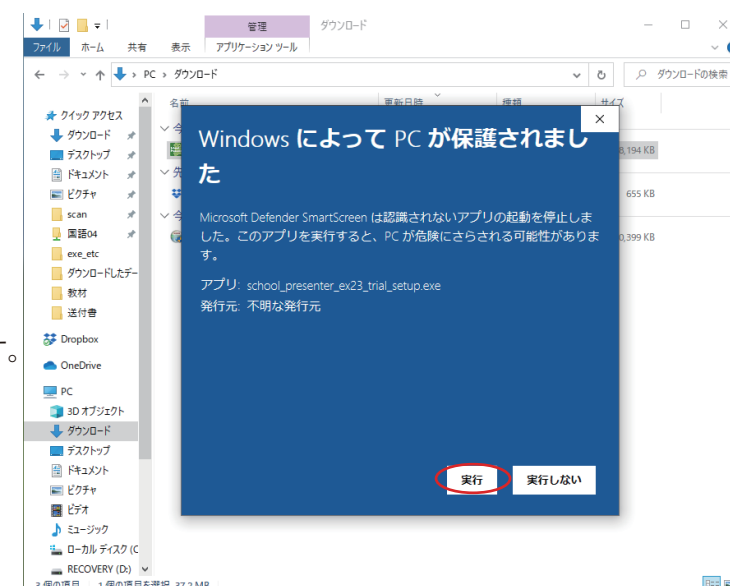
管理 ダウンロード

ファイル ホーム 共有 表示 アプリケーション ツール

PC › ダウンロード

ダウンロードの検索

クイック アクセス
ダウンロード
デスクトップ
ドキュメント
ピクチャ
scan
国語04
exe_etc
ダウンロードしたデー
教材
送付書
Dropbox
OneDrive
PC
3D オブジェクト
ダウンロード
デスクトップ
ドキュメント
ピクチャ
ビデオ
ミュージック
ローカル ディスク (C
RECOVERY (D:)

名前 更新日時 種類 サイズ

8,194 KB
655 KB
0,399 KB

3 個の項目 1 個の項目を選択 37.2 MB

Windows によって PC が保護されました

Microsoft Defender SmartScreen は認識されないアプリの起動を停止しました。このアプリを実行すると、PC が危険にさらされる可能性があります。

アプリ: school_presenter_ex23_trial_setup.exe
発行元: 不明な発行元

実行 実行しない